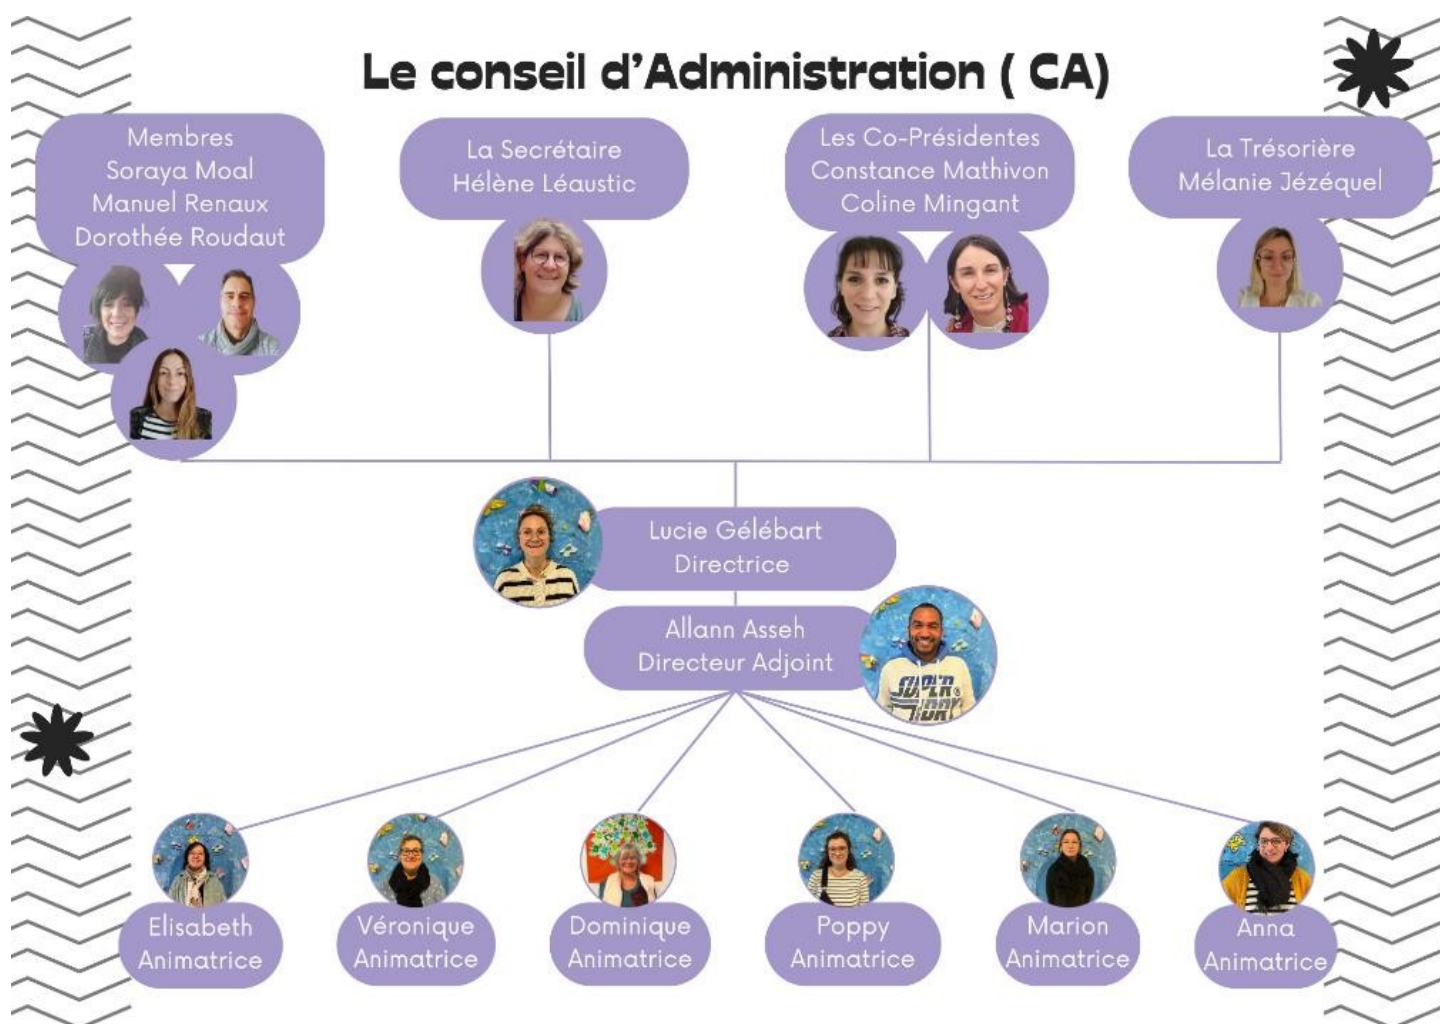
Le conseil d'Administration ( CA)

Membres
Soraya Moal
Manuel Renaux
Dorothée Roudaut

La Secrétaire
Hélène Léaustic

Les Co-Présidentes
Constance Mathivon
Coline Mingant

La Trésorière
Mélanie Jézéquel

Lucie Gélébart
Directrice

Allann Asseh
Directeur Adjoint

Elisabeth
Animatrice

Véronique
Animatrice

Dominique
Animatrice

Poppy
Animatrice

Marion
Animatrice

Anna
Animatrice